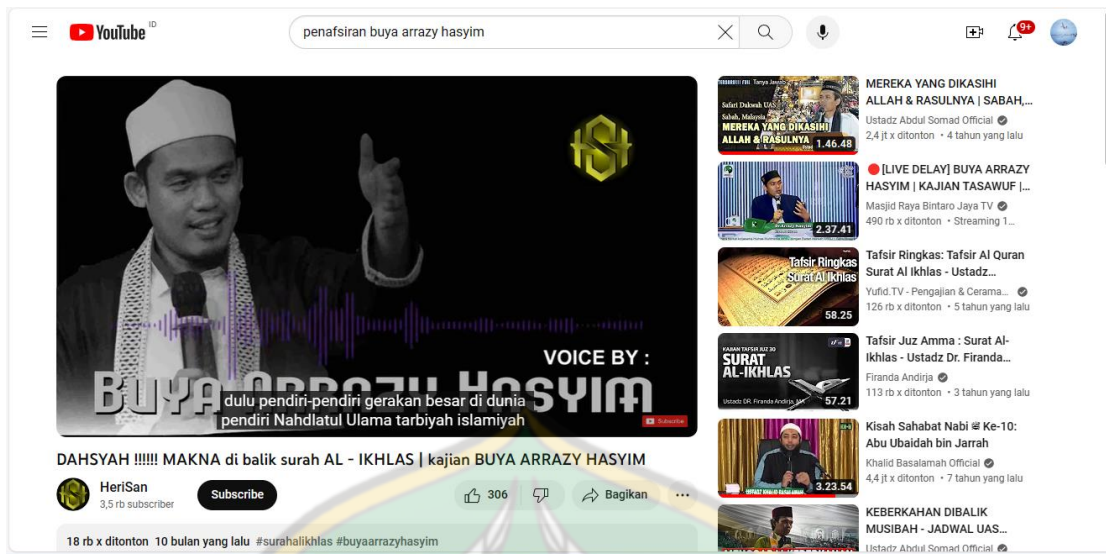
YouTube ID

penafsiran buya arrazy hasyim

9+

VOICE BY :

BUYA ARRAZY HASYIM

dulu pendiri-pendiri gerakan besar di dunia
pendiri Nahdlatul Ulama tarbiyah islamiyah

Subscribe

DAHSYAH !!!!!! MAKNA di balik surah AL - IKHLAS | kajian BUYA ARRAZY HASYIM

HeriSan
3,5 rb subscriber

Subscribe

306

Bagikan

...

18 rb x ditonton 10 bulan yang lalu #surahalikhlas #buyaarrazyhasyim

Tanya Jawab
Safari Dakwah UAS
Sabah, Malaysia
MEREKA YANG DIKASIHI ALLAH & RASULNYA
1.46.48

MEREKA YANG DIKASIHI ALLAH & RASULNYA | SABAH,...
Ustadz Abdul Somad Official
2,4 jt x ditonton • 4 tahun yang lalu

2.37.41

[LIVE DELAY] BUYA ARRAZY HASYIM | KAJIAN TASAWUF |...
Masjid Raya Bintaro Jaya TV
490 rb x ditonton • Streaming 1...

Tafsir Ringkas
Surat Al Ikhlas
58.25

Tafsir Ringkas: Tafsir Al Quran Surat Al Ikhlas - Ustadz...
Yufid.TV - Pengajian & Cerama...
126 rb x ditonton • 5 tahun yang lalu

KAJIAN TAFSIR JUZ 30
SURAT AL-IKHLAS
Ustadz DR. Firanda Andirja, MA
57.21

Tafsir Juz Amma : Surat Al-Ikhlas - Ustadz Dr. Firanda...
Firanda Andirja
113 rb x ditonton • 3 tahun yang lalu

3.23.54

Kisah Sahabat Nabi ﷺ Ke-10: Abu Ubaidah bin Jarrah
Khalid Basalamah Official
4,4 jt x ditonton • 7 tahun yang lalu

KEBERKAHAN DIBALIK MUSIBAH - JADWAL UAS...
Ustadz Abdul Somad Official